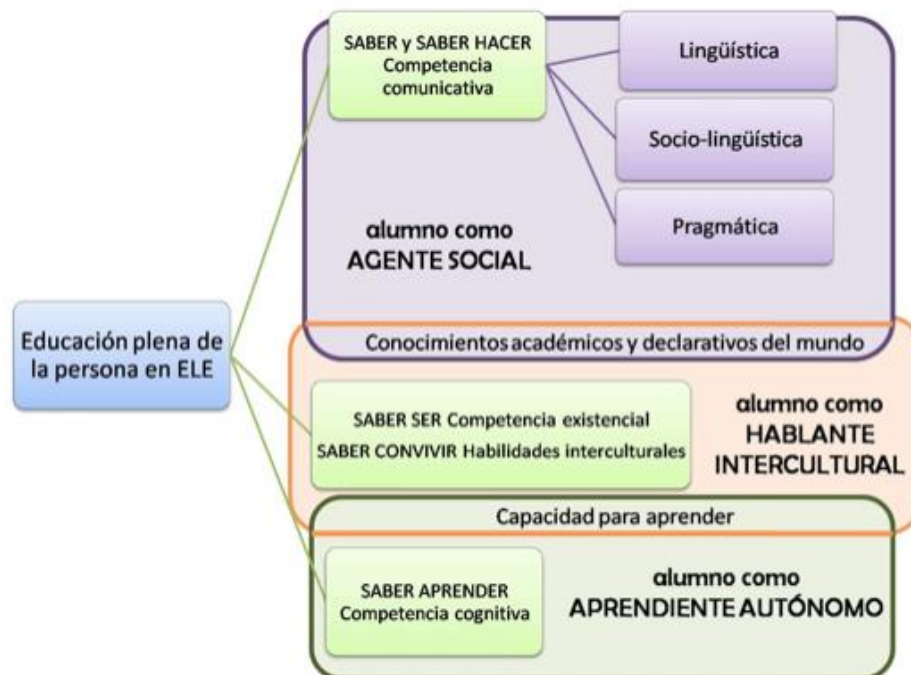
Educación plena de la persona en ELE

SABER y SABER HACER Competencia comunicativa

Lingüística

Socio-lingüística

Pragmática

alumno como AGENTE SOCIAL

Conocimientos académicos y declarativos del mundo

SABER SER Competencia existencial
SABER CONVIVIR Habilidades interculturales

alumno como HABLANTE INTERCULTURAL

Capacidad para aprender

SABER APRENDER Competencia cognitiva

alumno como APRENDIENTE AUTÓNOMO